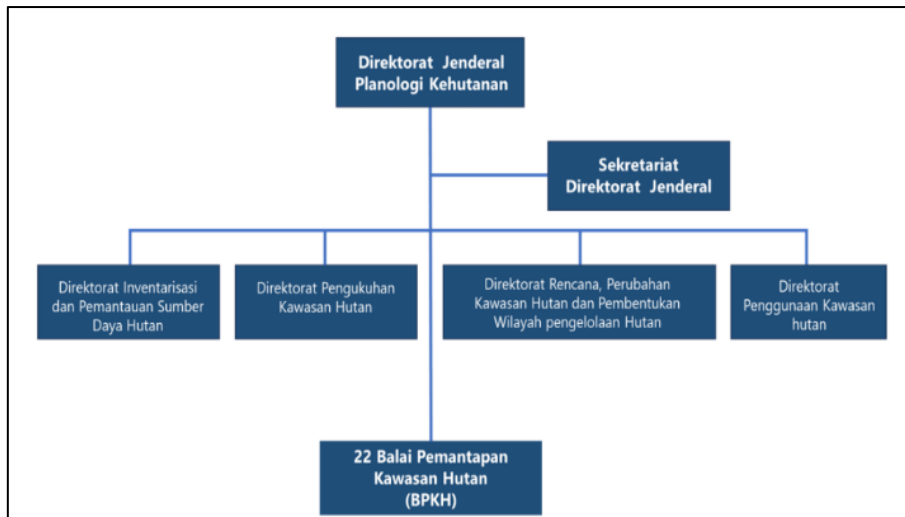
Direktorat Jenderal Planologi Kehutanan

Sekretariat Direktorat Jenderal

Direktorat Inventarisasi dan Pemantauan Sumber Daya Hutan

Direktorat Pengukuhan Kawasan Hutan

Direktorat Rencana, Perubahan Kawasan Hutan dan Pembentukan Wilayah pengelolaan Hutan

Direktorat Penggunaan Kawasan hutan

22 Balai Pemantapan Kawasan Hutan (BPKH)